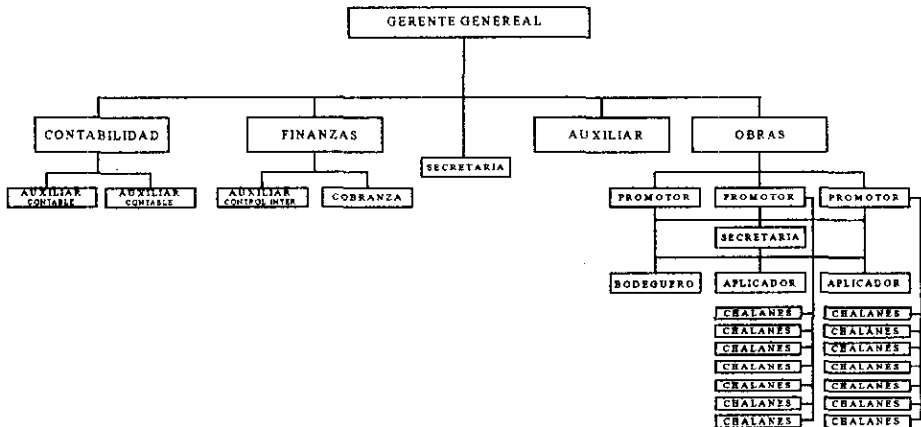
GERENTE GENEREAL

CONTABILIDAD

FINANZAS

SECRETARIA

AUXILIAR

OBRAS

AUXILIAR CONTABLE

AUXILIAR CONTABLE

AUXILIAR CONTROL INTER

COBRANZA

PROMOTOR

PROMOTOR

PROMOTOR

SECRETARIA

BODEGUERO

APLICADOR

APLICADOR

CHALANES
CHALANES
CHALANES
CHALANES
CHALANES
CHALANES
CHALANES

CHALANES
CHALANES
CHALANES
CHALANES
CHALANES
CHALANES
CHALANES